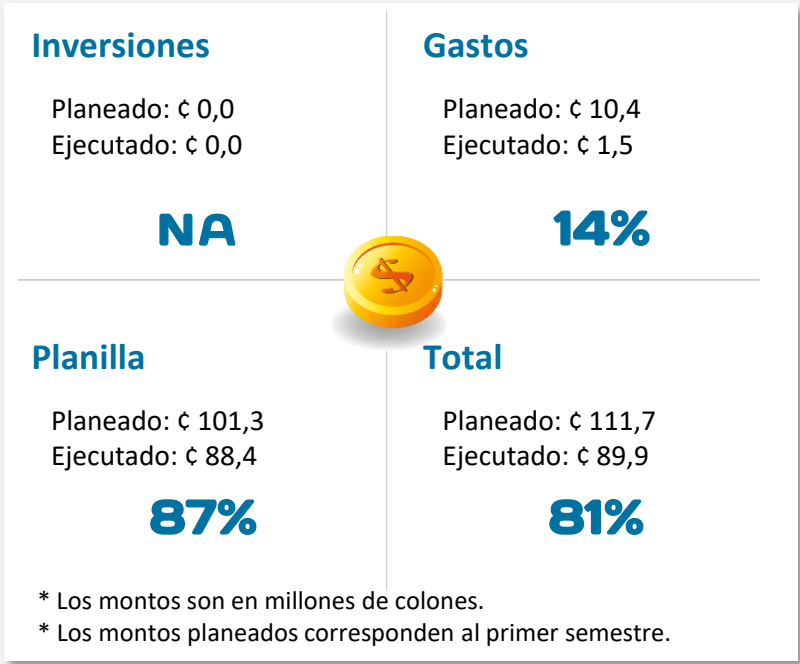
Inversiones

Planeado: ¢ 0,0
Ejecutado: ¢ 0,0

NA

Gastos

Planeado: ¢ 10,4
Ejecutado: ¢ 1,5

14%

Planilla

Planeado: ¢ 101,3
Ejecutado: ¢ 88,4

87%

Total

Planeado: ¢ 111,7
Ejecutado: ¢ 89,9

81%

* Los montos son en millones de colones.
* Los montos planeados corresponden al primer semestre.